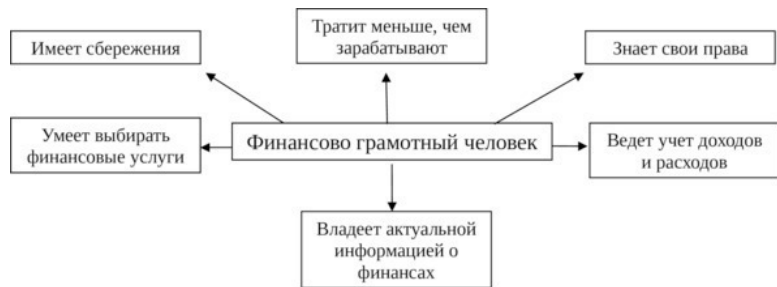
Имеет сбережения

Тратит меньше, чем зарабатывают

Знает свои права

Умеет выбирать финансовые услуги

Финансово грамотный человек

Ведет учет доходов и расходов

Владеет актуальной информацией о финансах